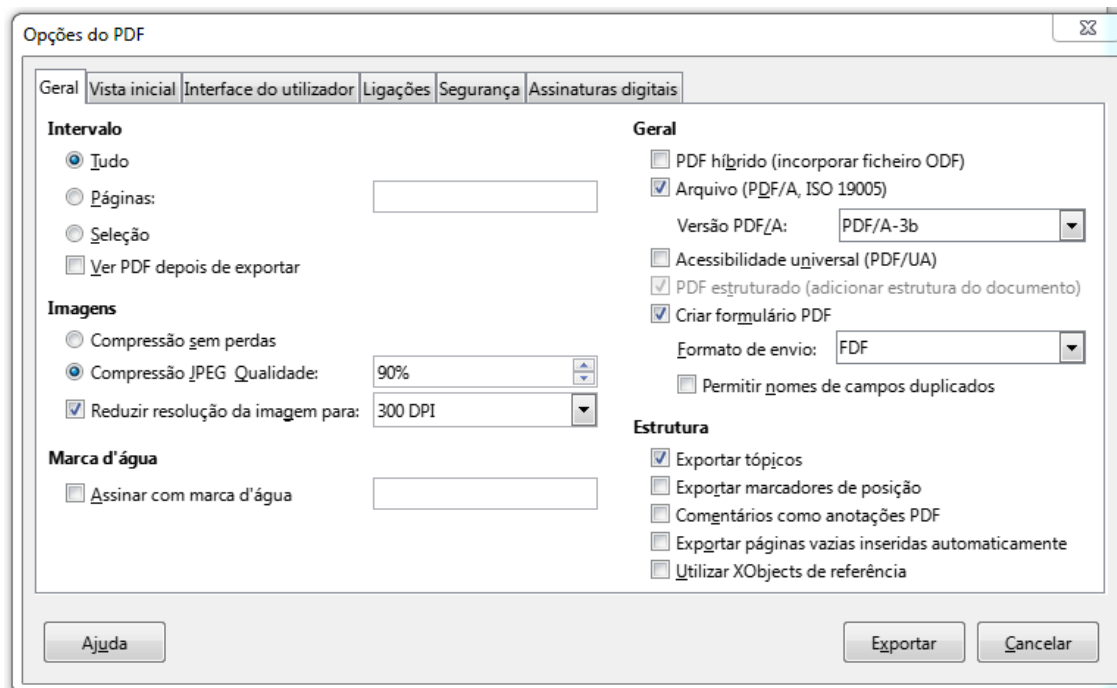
Opções do PDF

Geral | Vista inicial | Interface do utilizador | Ligações | Segurança | Assinaturas digitais

Intervalo
Tudo
Páginas:
Seleção
Ver PDF depois de exportar

Imagens
Compressão sem perdas
Compressão JPEG Qualidade: 90%
Reduzir resolução da imagem para: 300 DPI

Marca d'água
Assinar com marca d'água

Geral
PDF híbrido (incorporar ficheiro ODF)
Arquivo (PDF/A, ISO 19005)
Versão PDF/A: PDF/A-3b
Acessibilidade universal (PDF/UA)
PDF estruturado (adicionar estrutura do documento)
Criar formulário PDF
Formato de envio: FDF
Permitir nomes de campos duplicados

Estrutura
Exportar tópicos
Exportar marcadores de posição
Comentários como anotações PDF
Exportar páginas vazias inseridas automaticamente
Utilizar XObjects de referência

Ajuda
Exportar
Cancelar